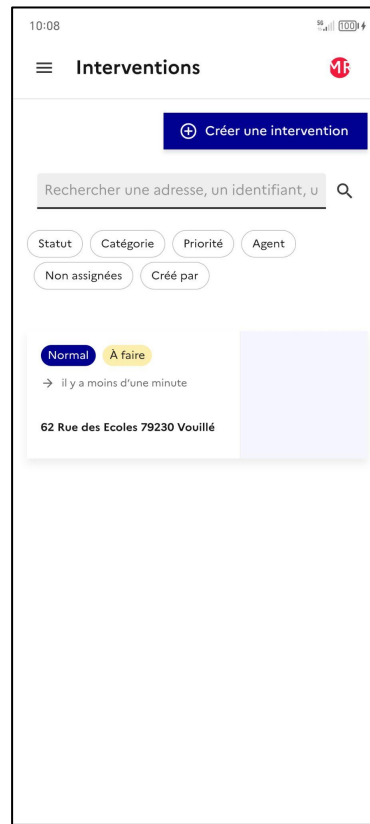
10:08

100

Interventions

MR

Créer une intervention

Rechercher une adresse, un identifiant, u

Statut
Catégorie
Priorité
Agent
Non assignées
Créé par

Normal
À faire

→ il y a moins d'une minute

62 Rue des Ecoles 79230 Vouillé